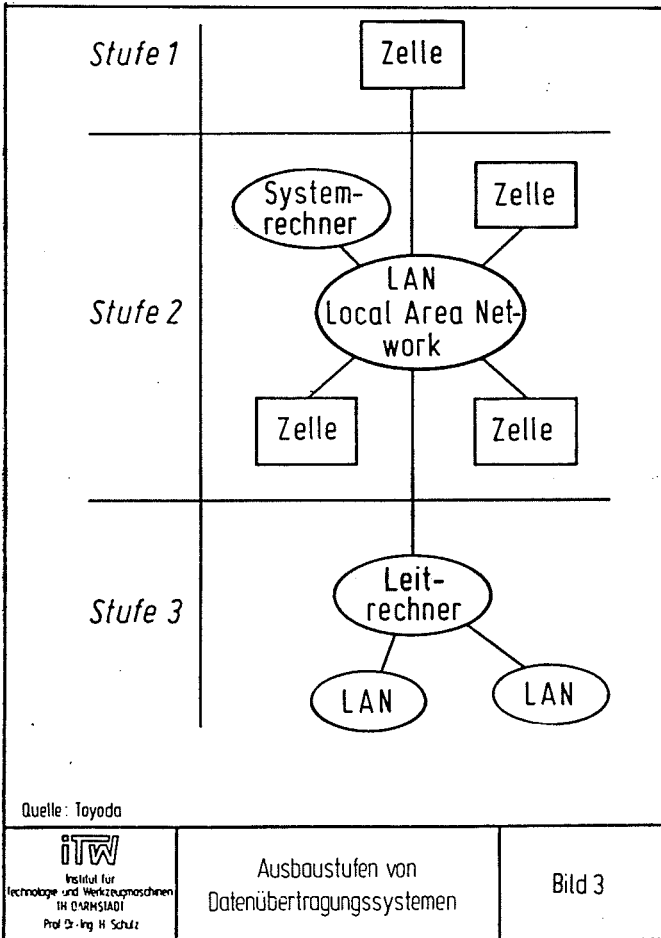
Stufe 1

Zelle

Systemrechner

Zelle

Stufe 2

LAN
Local Area Network

Zelle

Zelle

Stufe 3

Leitrechner

LAN

LAN

Quelle: Toyoda

iTW
Institut für Technologie und Werkzeugmaschinen
TH DARMSTADT
Prof. Dr.-Ing. H. Schulz

Ausbaustufen von Datenübertragungssystemen

Bild 3